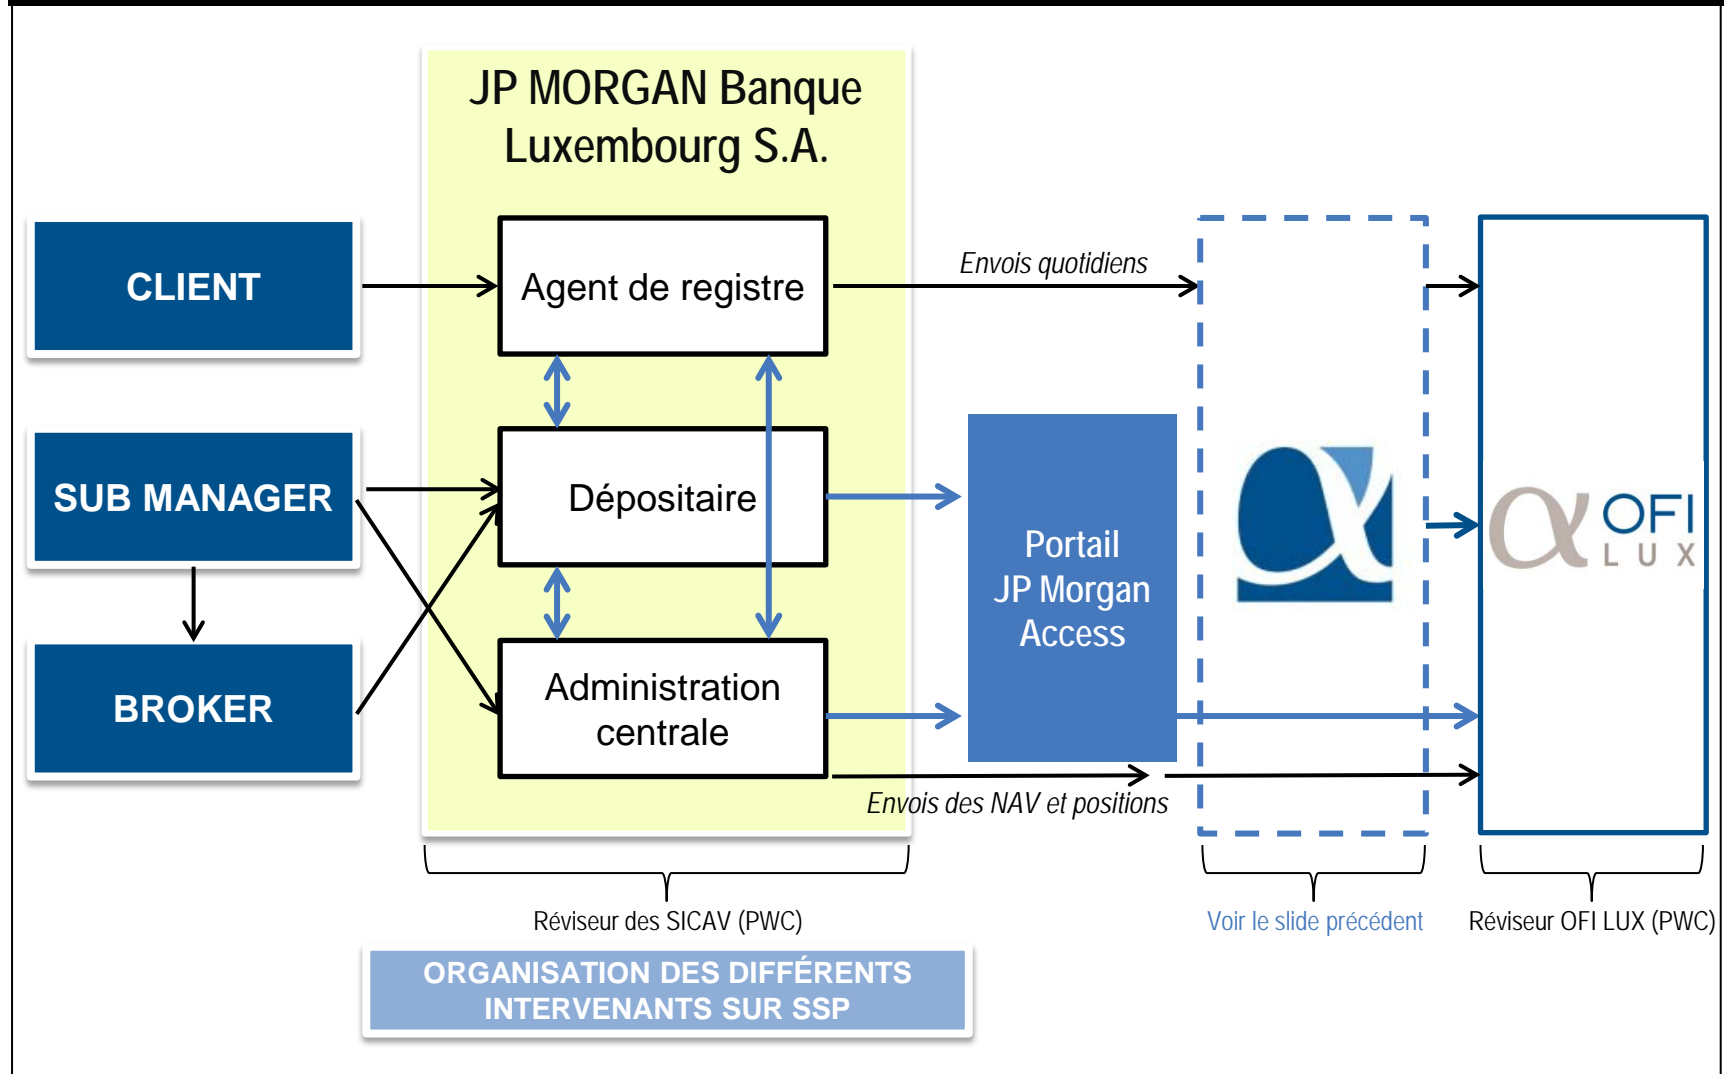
JP MORGAN Banque Luxembourg S.A.

CLIENT

Agent de registre

Envois quotidiens

SUB MANAGER

Dépositaire

Portail JP Morgan Access

OFI LUX

BROKER

Administration centrale

Envois des NAV et positions

Réviseur des SICAV (PWC)

Voir le slide précédent

Réviseur OFI LUX (PWC)

ORGANISATION DES DIFFÉRENTS INTERVENANTS SUR SSP